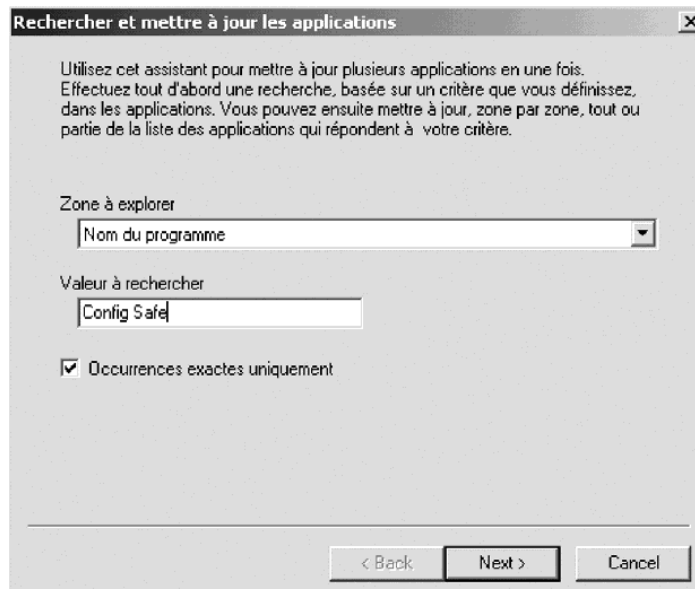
Rechercher et mettre à jour les applications

Utilisez cet assistant pour mettre à jour plusieurs applications en une fois. Effectuez tout d'abord une recherche, basée sur un critère que vous définissez, dans les applications. Vous pouvez ensuite mettre à jour, zone par zone, tout ou partie de la liste des applications qui répondent à votre critère.

Zone à explorer

Nom du programme

Valeur à rechercher

Config Safe

Occurrences exactes uniquement

< Back

Next >

Cancel